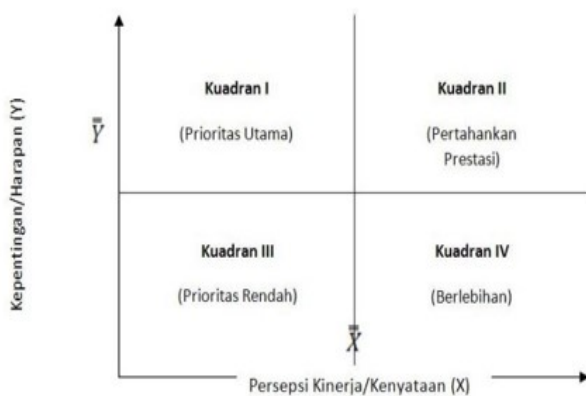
Kepentingan/Harapan (Y)

$\bar{\bar{Y}}$

Kuadran I

(Prioritas Utama)

Kuadran II

(Pertahankan Prestasi)

Kuadran III

(Prioritas Rendah)

Kuadran IV

(Berlebihan)

$\bar{\bar{X}}$

Persepsi Kinerja/Kenyataan (X)